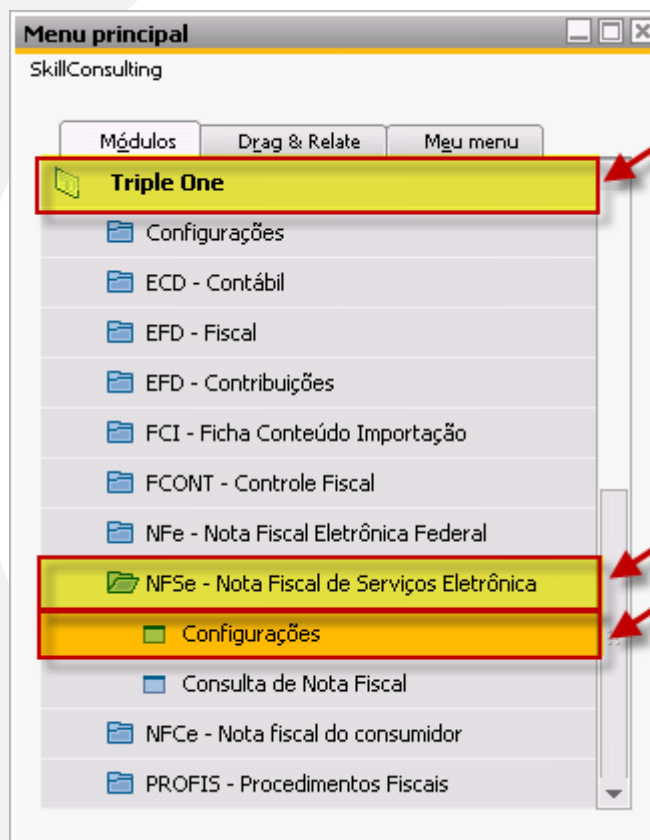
Menu principal

SkillConsulting

Módulos | Drag & Relate | Meu menu

Triple One

Configurações

ECD - Contábil

EFD - Fiscal

EFD - Contribuições

FCI - Ficha Conteúdo Importação

FCONT - Controle Fiscal

NFe - Nota Fiscal Eletrônica Federal

NFSe - Nota Fiscal de Serviços Eletrônica

Configurações

Consulta de Nota Fiscal

NFCe - Nota fiscal do consumidor

PROFIS - Procedimentos Fiscais